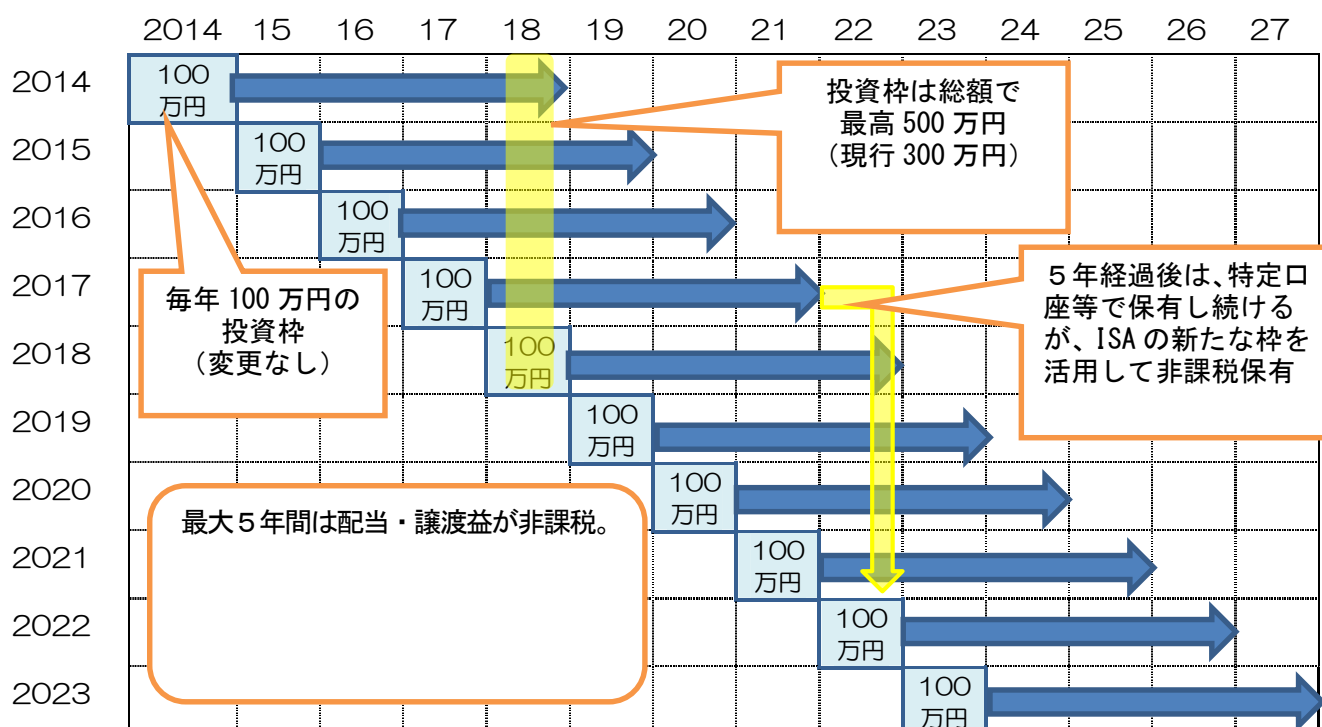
2014 15 16 17 18 19 20 21 22 23 24 25 26 27

2014
2015
2016
2017
2018
2019
2020
2021
2022
2023

100万円
100万円
100万円
100万円
100万円
100万円
100万円
100万円
100万円
100万円

投資枠は総額で
最高 500 万円
（現行 300 万円）

５年経過後は、特定口座等で保有し続けるが、ISA の新たな枠を活用して非課税保有

毎年 100 万円の
投資枠
（変更なし）

最大５年間は配当・譲渡益が非課税。